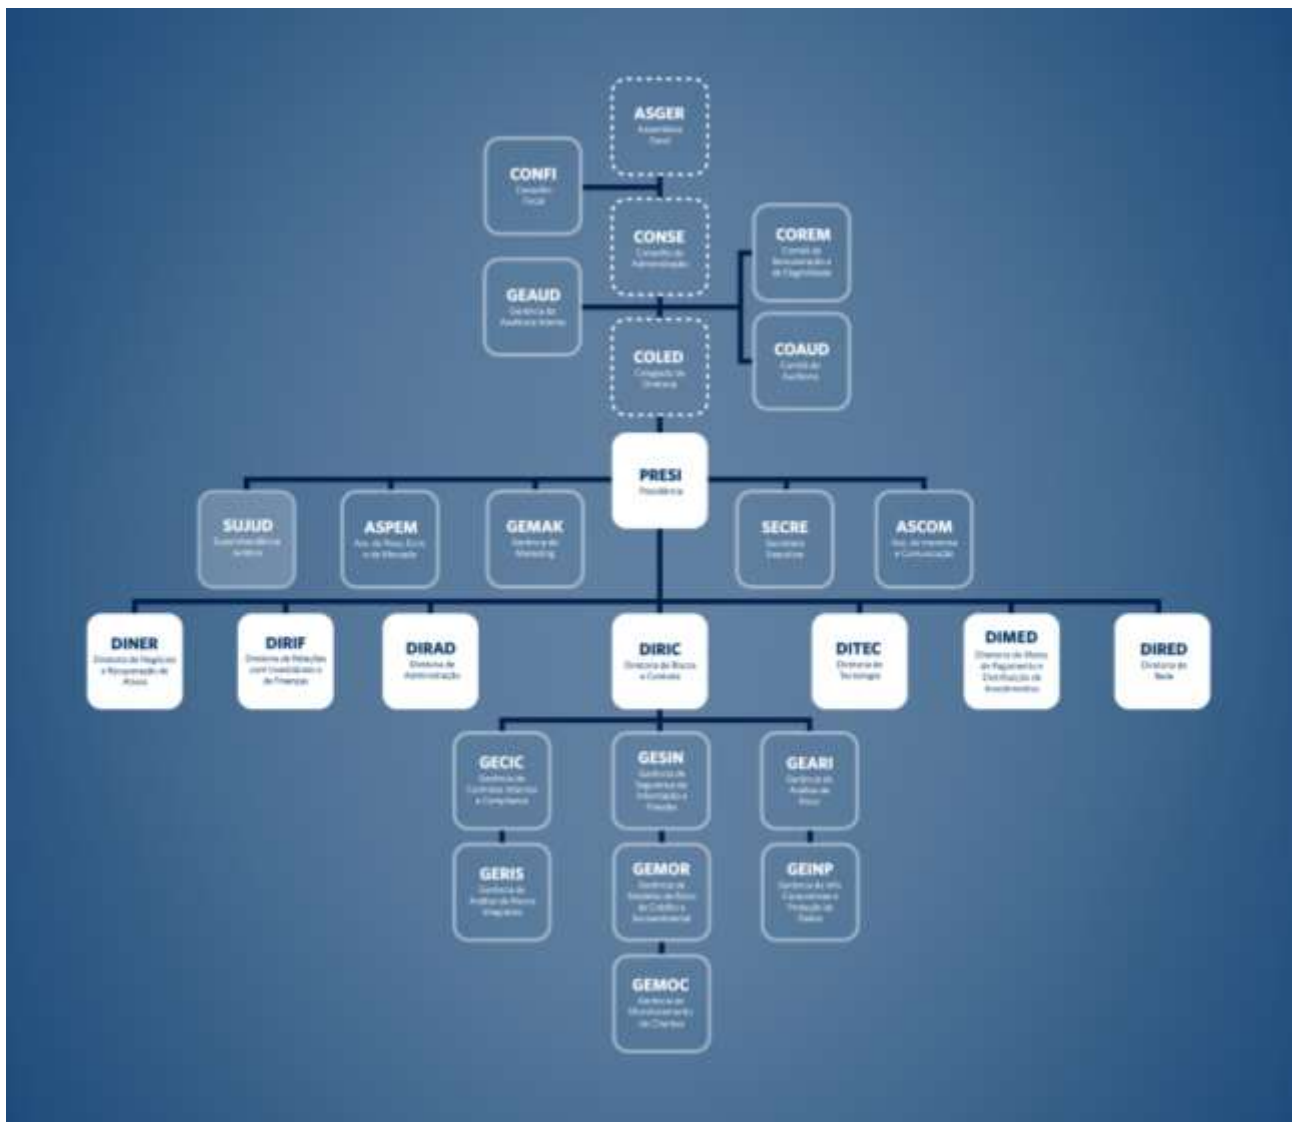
ASGER
Assembleia Geral

CONFI
Conselho Fiscal

CONSE
Conselho de Administração

COREM
Comitê de Remuneração e de Elegibilidade

GEAUD
Gerência de Auditoria Interna

COAUD
Comitê de Auditoria

COLED
Colegiado de Diretoria

PRESI
Presidência

SUJUD
Superintendência Jurídica

ASPEM
Ass. de Plan. Estr. e de Mercado

GEMAK
Gerência de Marketing

SECRE
Secretaria Executiva

ASCOM
Ass. de Imprensa e Comunicação

DINER
Diretoria de Negócios e Recuperação de Ativos

DIRIF
Diretoria de Relações com Investidores e de Finanças

DIRAD
Diretoria de Administração

DIRIC
Diretoria de Riscos e Controles

DITEC
Diretoria de Tecnologia

DIMED
Diretoria de Meios de Pagamento e Distribuição de Investimentos

DIRED
Diretoria de Rede

GECIC
Gerência de Controles Internos e Compliance

GESIN
Gerência de Segurança da Informação e Fraudes

GEARI
Gerência de Análise de Risco

GERIS
Gerência de Análise de Riscos Integrados

GEMOR
Gerência de Modelos de Risco de Crédito e Socioambiental

GEINP
Gerência de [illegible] Corporativo e Proteção de Dados

GEMOC
Gerência de Monitoramento de Clientes